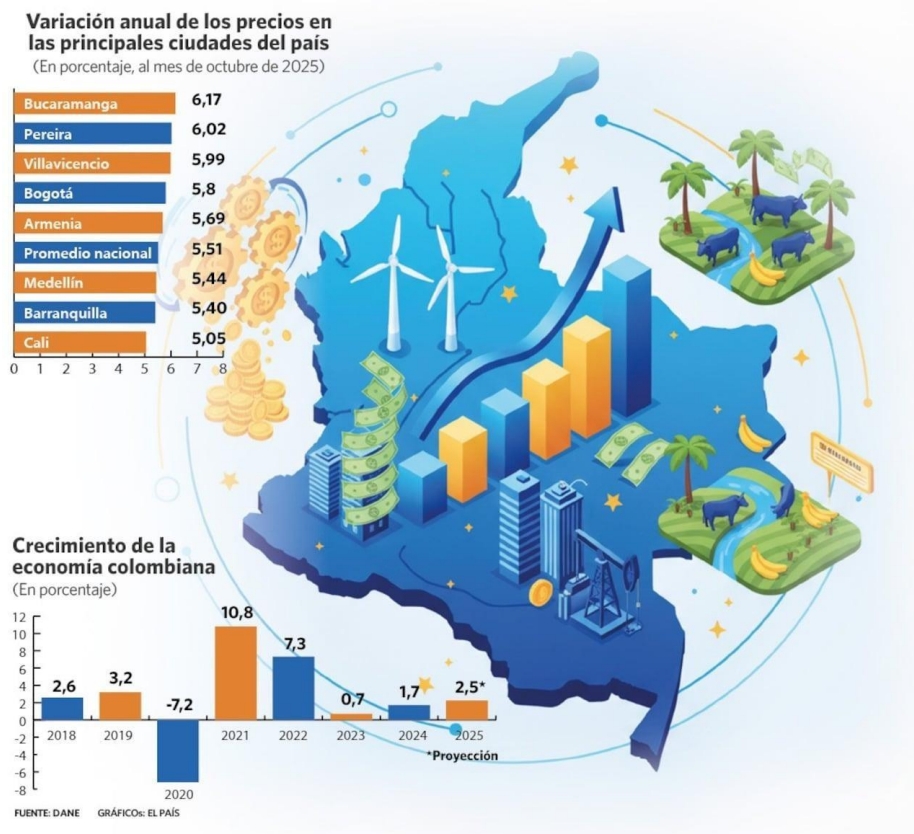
Variación anual de los precios en las principales ciudades del país
(En porcentaje, al mes de octubre de 2025)

| Ciudad | % |
|---|---|
| Bucaramanga | 6,17 |
| Pereira | 6,02 |
| Villavicencio | 5,99 |
| Bogotá | 5,8 |
| Armenia | 5,69 |
| Promedio nacional | 5,51 |
| Medellín | 5,44 |
| Barranquilla | 5,40 |
| Cali | 5,05 |

0 1 2 3 4 5 6 7 8

Crecimiento de la economía colombiana
(En porcentaje)

| Año | % |
|---|---|
| 2018 | 2,6 |
| 2019 | 3,2 |
| 2020 | -7,2 |
| 2021 | 10,8 |
| 2022 | 7,3 |
| 2023 | 0,7 |
| 2024 | 1,7 |
| 2025 | 2,5* |

12 10 8 6 4 2 0 -2 -4 -6 -8

*Proyección

FUENTE: DANE GRÁFICOS: EL PAÍS